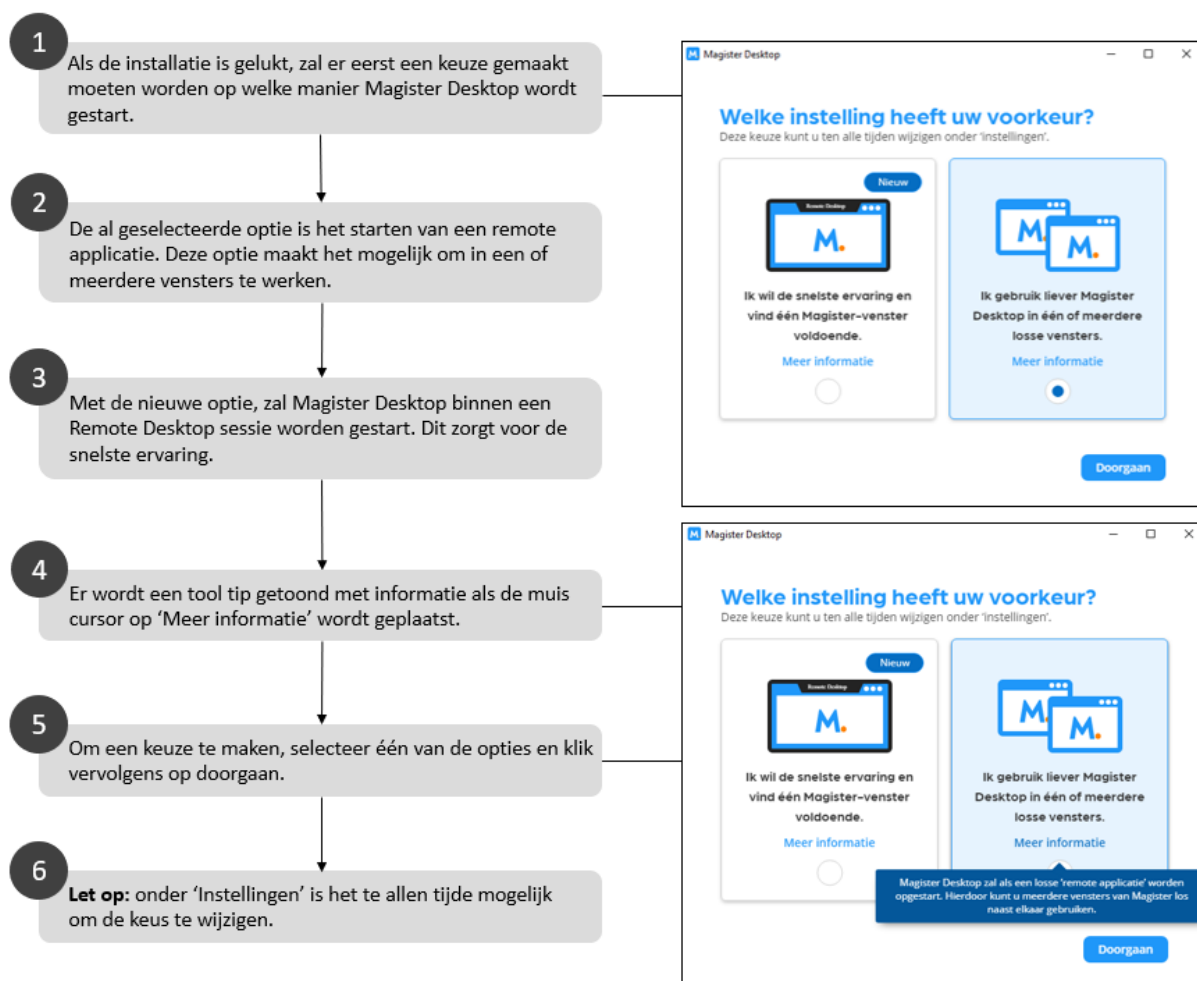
1
Als de installatie is gelukt, zal er eerst een keuze gemaakt moeten worden op welke manier Magister Desktop wordt gestart.

2
De al geselecteerde optie is het starten van een remote applicatie. Deze optie maakt het mogelijk om in een of meerdere vensters te werken.

3
Met de nieuwe optie, zal Magister Desktop binnen een Remote Desktop sessie worden gestart. Dit zorgt voor de snelste ervaring.

4
Er wordt een tool tip getoond met informatie als de muis cursor op 'Meer informatie' wordt geplaatst.

5
Om een keuze te maken, selecteer één van de opties en klik vervolgens op doorgaan.

6
**Let op:** onder 'Instellingen' is het te allen tijde mogelijk om de keus te wijzigen.

Magister Desktop

Welke instelling heeft uw voorkeur?
Deze keuze kunt u ten alle tijden wijzigen onder 'instellingen'.

Nieuw
Remote Desktop
M.
Ik wil de snelste ervaring en vind één Magister-venster voldoende.
Meer informatie

M M.
Ik gebruik liever Magister Desktop in één of meerdere losse vensters.
Meer informatie

Doorgaan

Magister Desktop

Welke instelling heeft uw voorkeur?
Deze keuze kunt u ten alle tijden wijzigen onder 'instellingen'.

Nieuw
Remote Desktop
M.
Ik wil de snelste ervaring en vind één Magister-venster voldoende.
Meer informatie

M M.
Ik gebruik liever Magister Desktop in één of meerdere losse vensters.
Meer informatie

Magister Desktop zal als een losse 'remote applicatie' worden opgestart. Hierdoor kunt u meerdere vensters van Magister los naast elkaar gebruiken.

Doorgaan